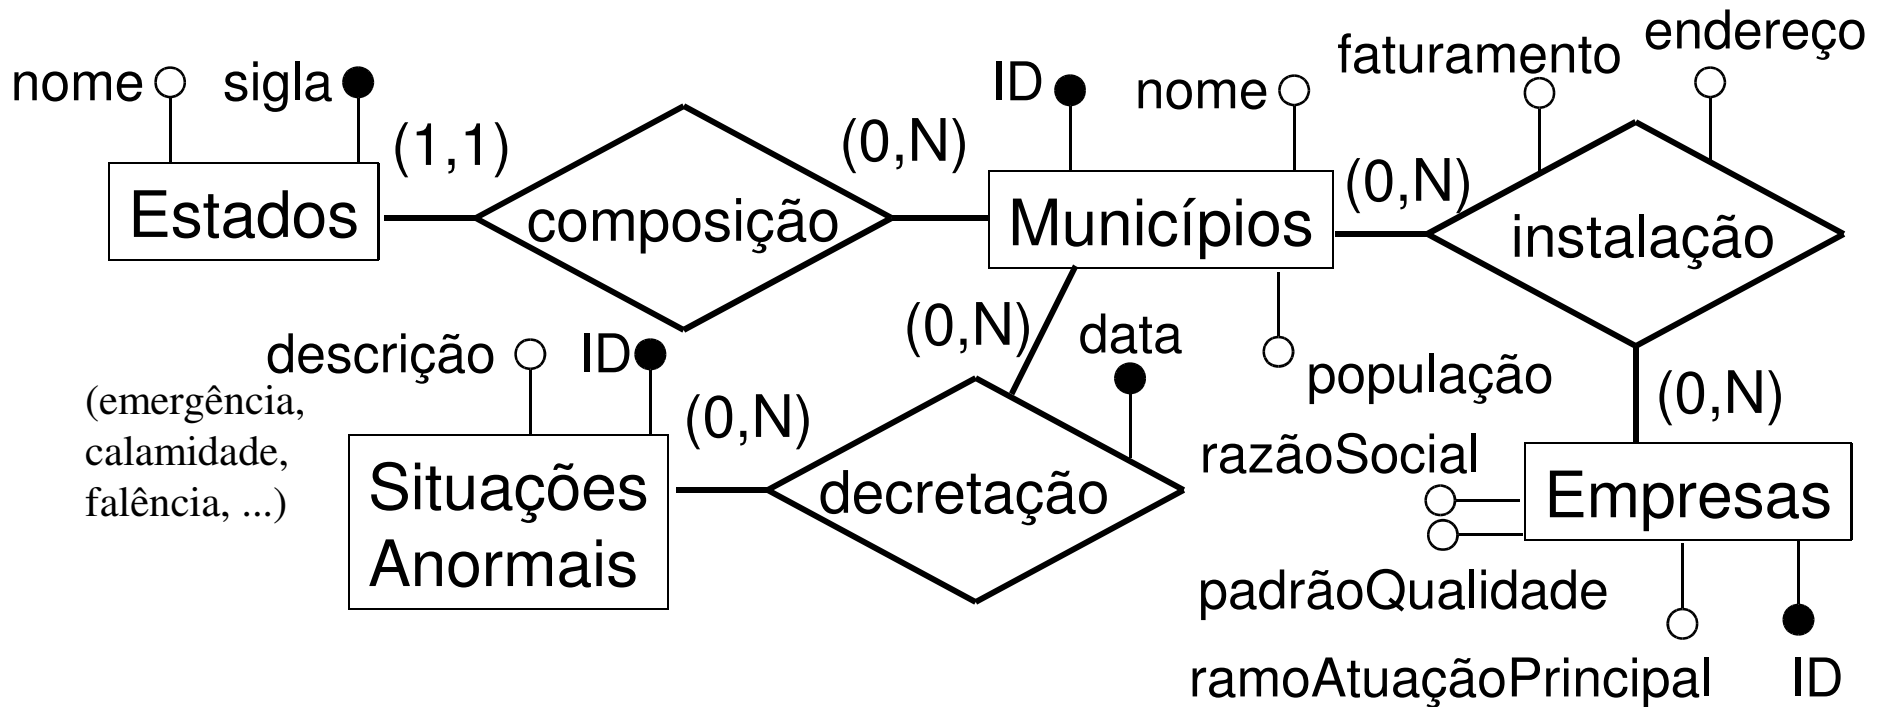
nome sigla (1,1) composição (0,N) ID nome faturamento endereço

Estados

Municípios

(0,N) instalação

descrição ID (0,N) data população

(emergência, calamidade, falência, ...)

(0,N) (0,N)

Situações Anormais

decretação

razãoSocial

Empresas

padrãoQualidade

ramoAtuaçãoPrincipal ID